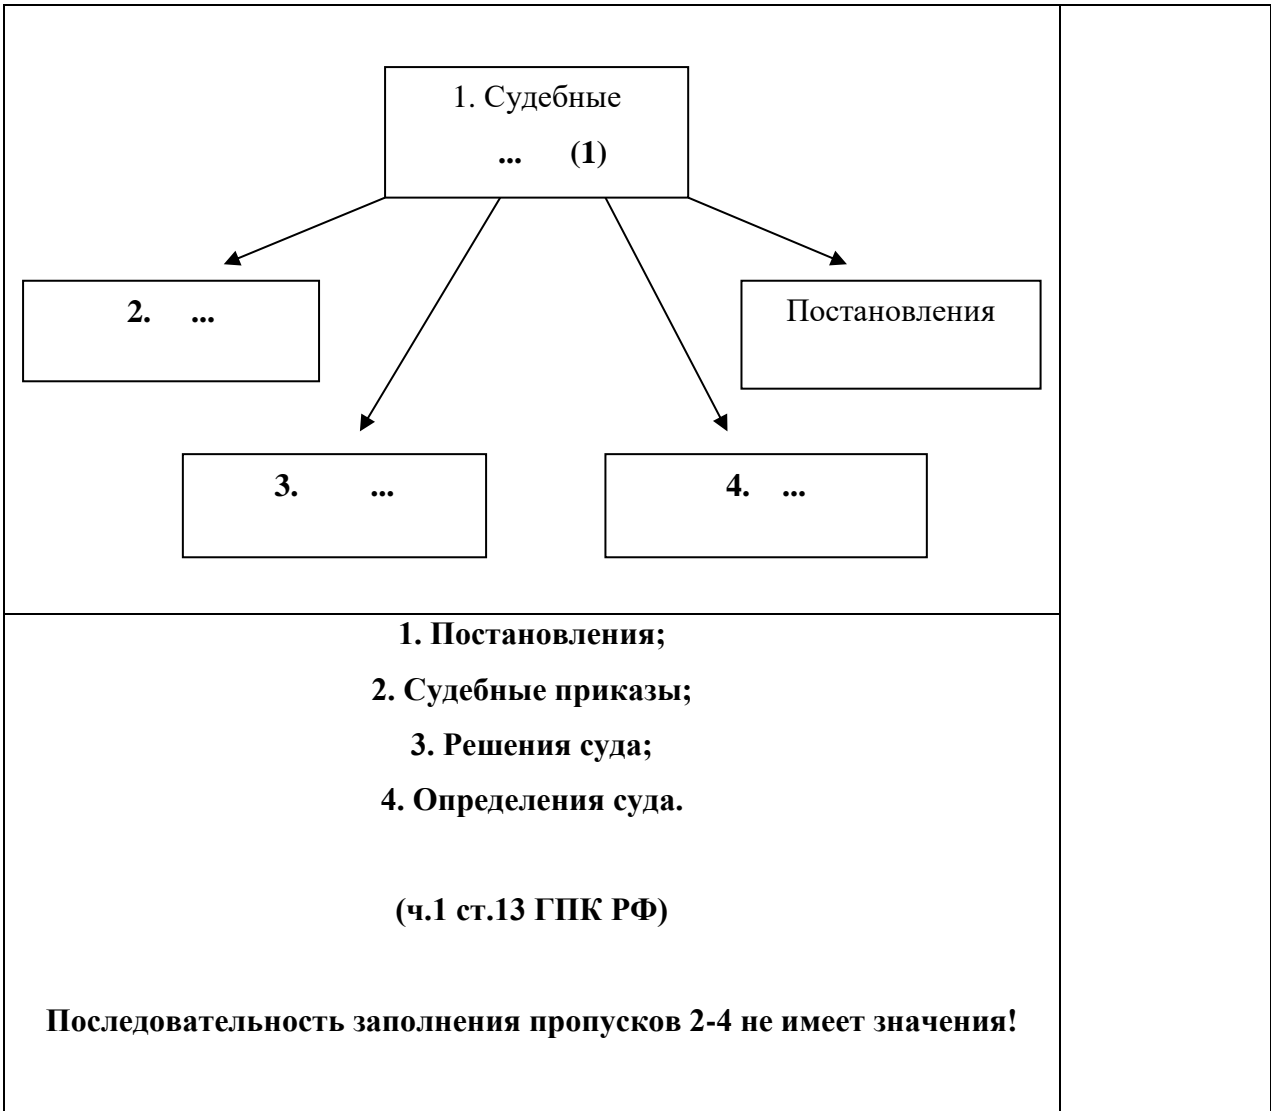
1. Судебные

... (1)

2. ...

Постановления

3. ...

4. ...

1. Постановления;

2. Судебные приказы;

3. Решения суда;

4. Определения суда.

(ч.1 ст.13 ГПК РФ)

Последовательность заполнения пропусков 2-4 не имеет значения!